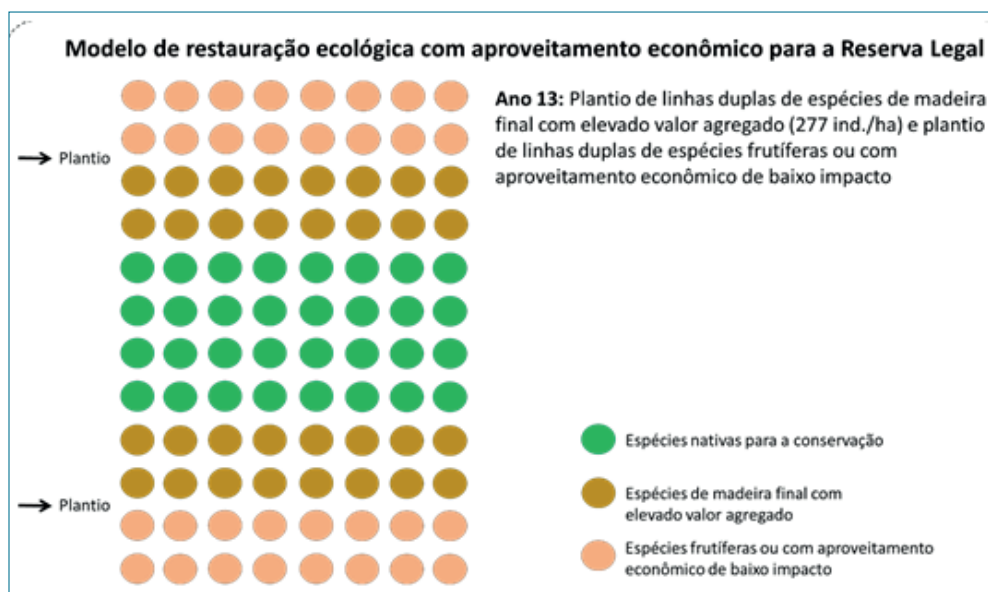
Modelo de restauração ecológica com aproveitamento econômico para a Reserva Legal

Plantio

Plantio

**Ano 13:** Plantio de linhas duplas de espécies de madeira final com elevado valor agregado (277 ind./ha) e plantio de linhas duplas de espécies frutíferas ou com aproveitamento econômico de baixo impacto

Espécies nativas para a conservação

Espécies de madeira final com elevado valor agregado

Espécies frutíferas ou com aproveitamento econômico de baixo impacto